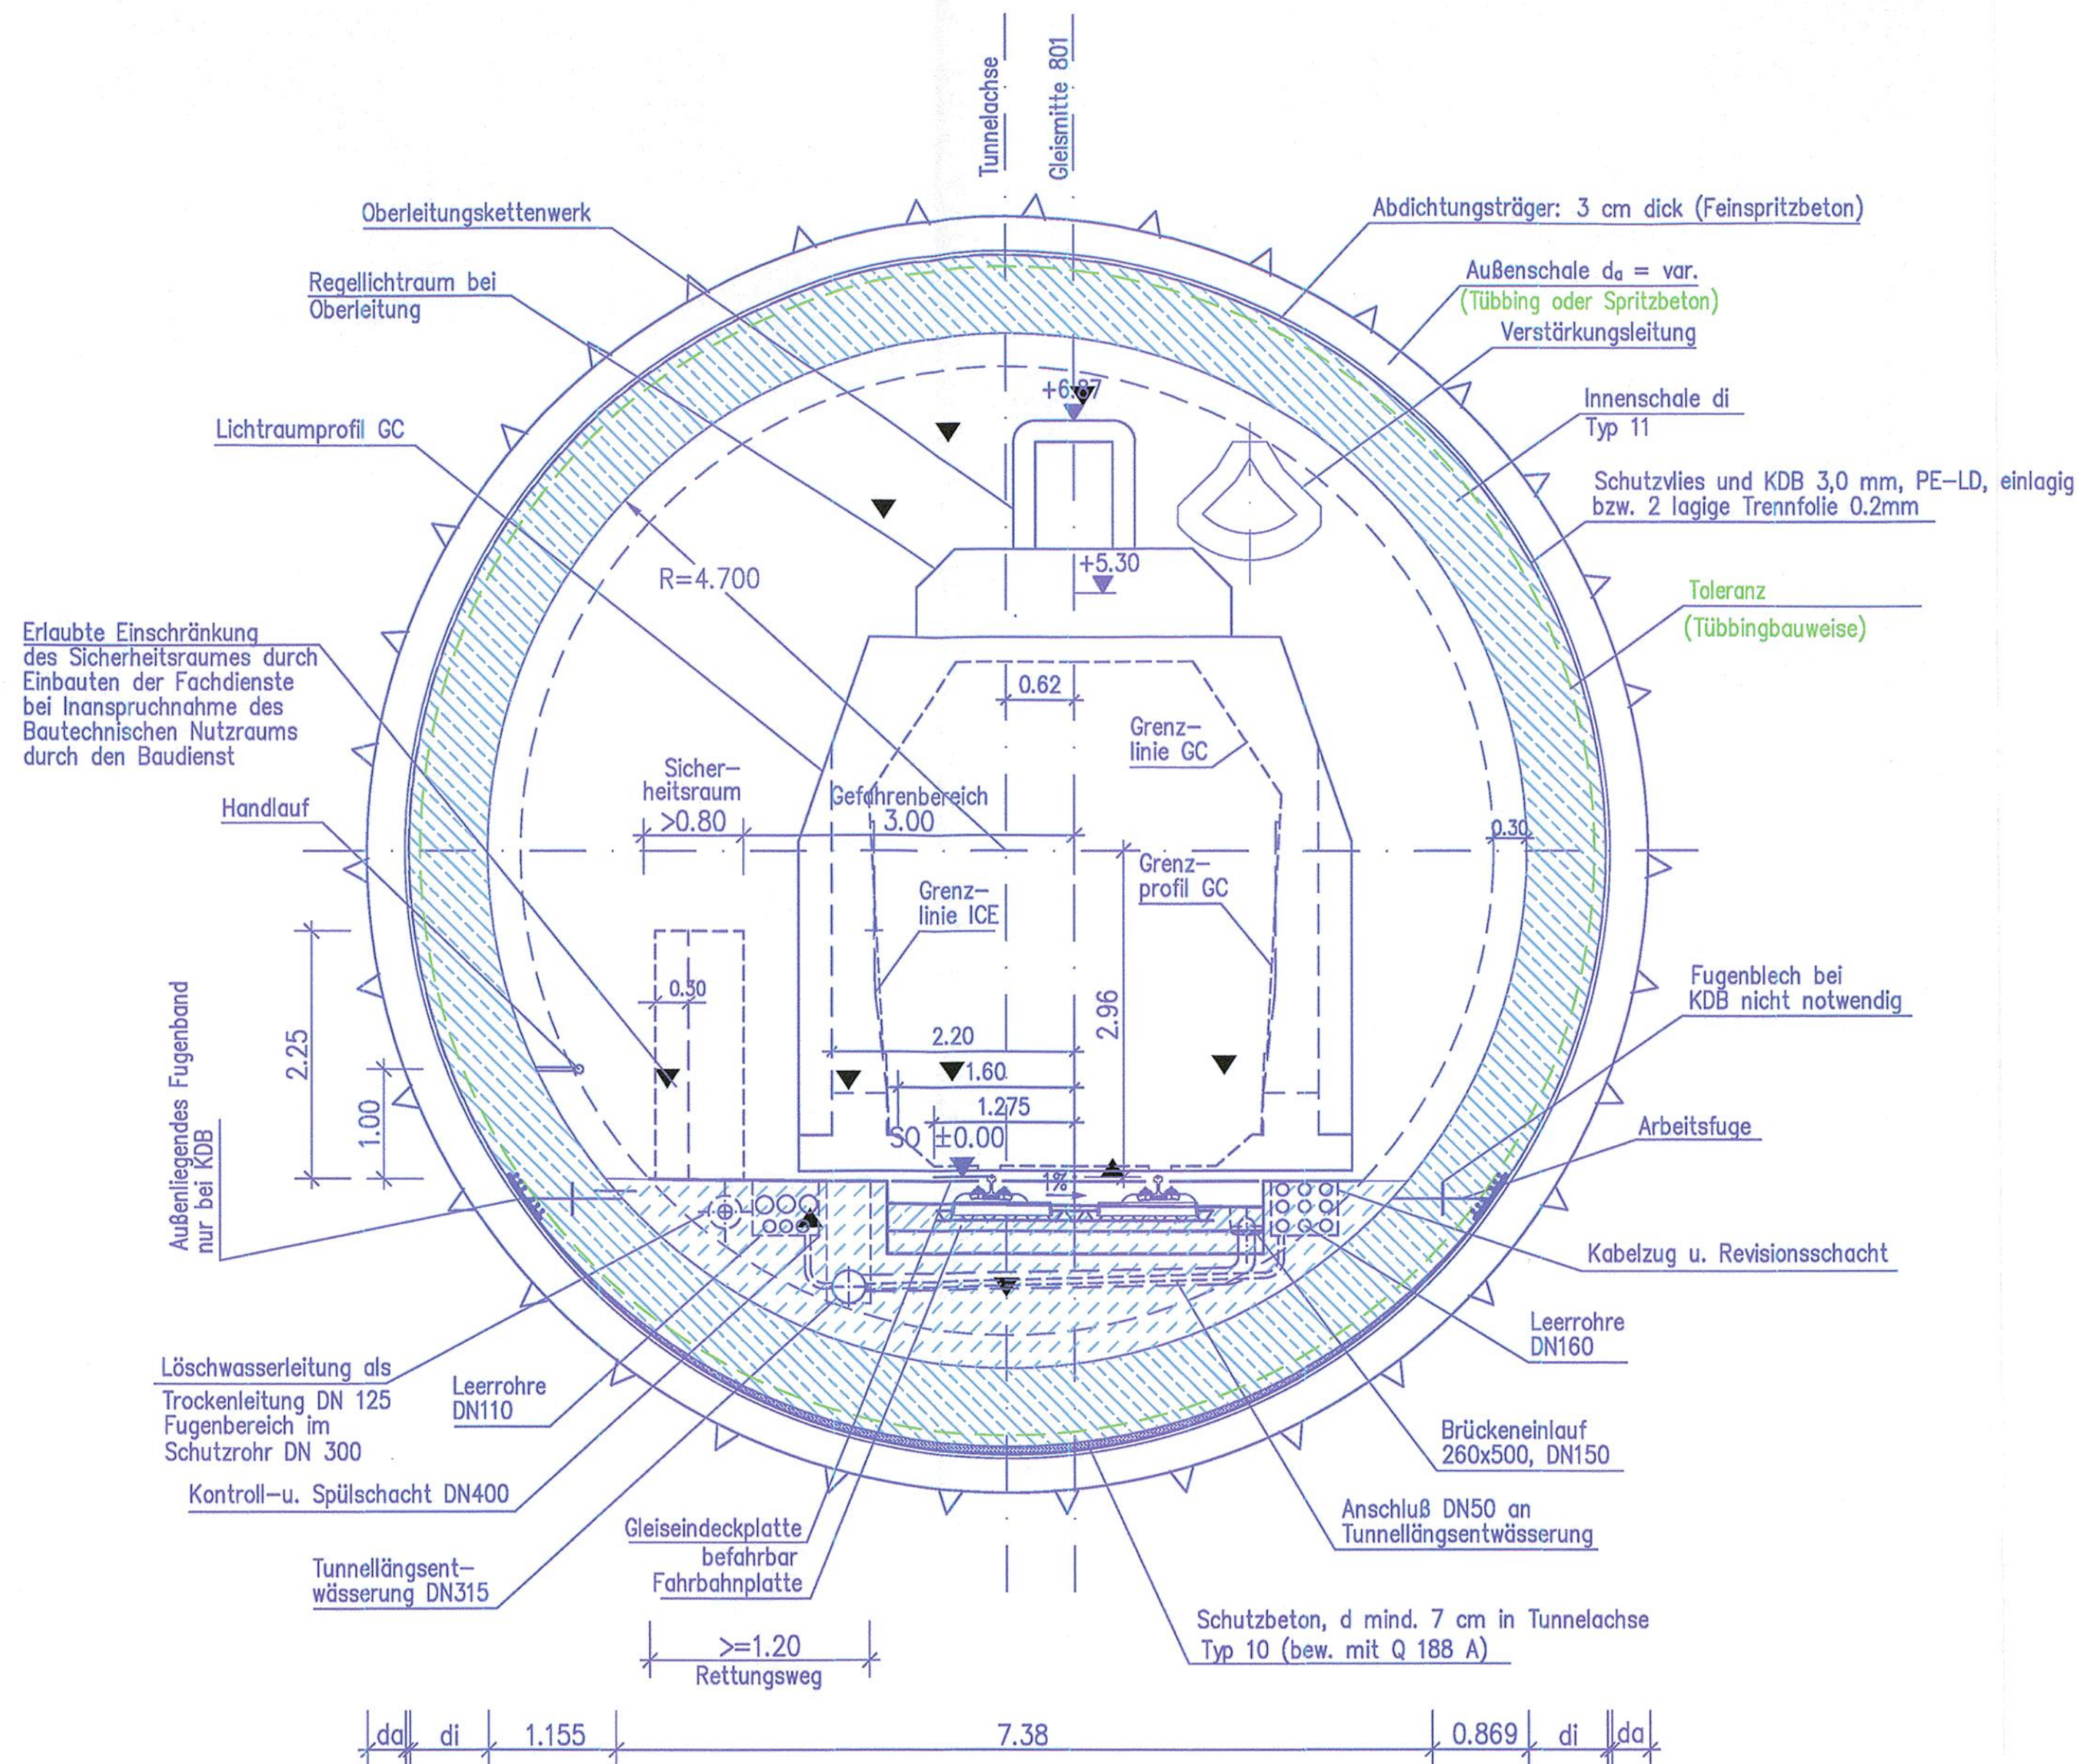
Tunnelachse
Gleismitte 801

Oberleitungskettenwerk
Abdichtungsträger: 3 cm dick (Feinspritzbeton)
Regellichtraum bei Oberleitung
Außenschale $d_a$ = var.
(Tübbing oder Spritzbeton)
Verstärkungsleitung
+6.87
Lichtraumprofil GC
Innenschale di
Typ 11
Schutzvlies und KDB 3,0 mm, PE-LD, einlagig bzw. 2 lagige Trennfolie 0.2mm
+5.30
R=4.700
Toleranz
(Tübbingbauweise)
Erlaubte Einschränkung des Sicherheitsraumes durch Einbauten der Fachdienste bei Inanspruchnahme des Bautechnischen Nutzraums durch den Baudienst
0.62
Grenzlinie GC
Sicherheitsraum
>0.80
Gefahrenbereich
3.00
Handlauf
0.30
Grenzprofil GC
Grenzlinie ICE
0.30
2.25
1.00
2.96
2.20
1.60
1.275
SO ±0.00
1%
Fugenblech bei KDB nicht notwendig
Arbeitsfuge
Außenliegendes Fugenband nur bei KDB
Kabelzug u. Revisionsschacht
Leerrohre DN160
Löschwasserleitung als Trockenleitung DN 125 Fugenbereich im Schutzrohr DN 300
Leerrohre DN110
Brückeneinlauf 260x500, DN150
Kontroll-u. Spülschacht DN400
Anschluß DN50 an Tunnellängsentwässerung
Gleiseindeckplatte befahrbar Fahrbahnplatte
Tunnellängsentwässerung DN315
Schutzbeton, d mind. 7 cm in Tunnelachse Typ 10 (bew. mit Q 188 A)
>=1.20
Rettungsweg
da di 1.155 7.38 0.869 di da